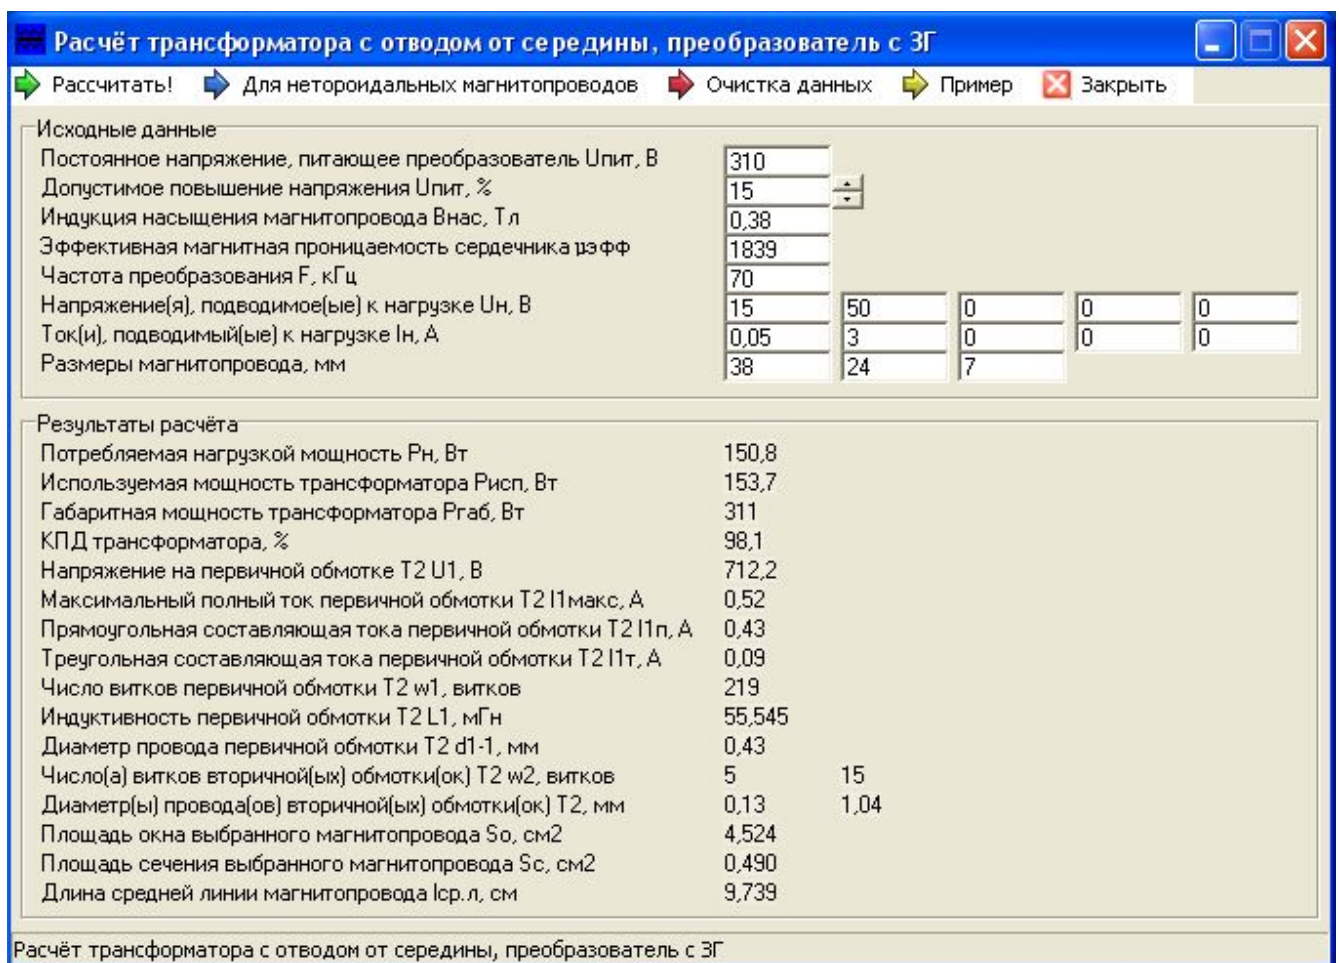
Расчёт трансформатора с отводом от середины, преобразователь с ЗГ

Рассчитать! Для нетороидальных магнитопроводов Очистка данных Пример Закрыть

Исходные данные

| | | | | | |
|---|---|---|---|---|---|
| Постоянное напряжение, питающее преобразователь Uпит, В | 310 | | | | |
| Допустимое повышение напряжения Uпит, % | 15 | | | | |
| Индукция насыщения магнитопровода Внас, Тл | 0,38 | | | | |
| Эффективная магнитная проницаемость сердечника μэфф | 1839 | | | | |
| Частота преобразования F, кГц | 70 | | | | |
| Напряжение(я), подводимое(ые) к нагрузке Uн, В | 15 | 50 | 0 | 0 | 0 |
| Ток(и), подводимый(ые) к нагрузке Iн, А | 0,05 | 3 | 0 | 0 | 0 |
| Размеры магнитопровода, мм | 38 | 24 | 7 | | |

Результаты расчёта

| | | |
|---|---|---|
| Потребляемая нагрузкой мощность Рн, Вт | 150,8 | |
| Используемая мощность трансформатора Рисп, Вт | 153,7 | |
| Габаритная мощность трансформатора Ргаб, Вт | 311 | |
| КПД трансформатора, % | 98,1 | |
| Напряжение на первичной обмотке Т2 U1, В | 712,2 | |
| Максимальный полный ток первичной обмотки Т2 I1макс, А | 0,52 | |
| Прямоугольная составляющая тока первичной обмотки Т2 I1п, А | 0,43 | |
| Треугольная составляющая тока первичной обмотки Т2 I1т, А | 0,09 | |
| Число витков первичной обмотки Т2 w1, витков | 219 | |
| Индуктивность первичной обмотки Т2 L1, мГн | 55,545 | |
| Диаметр провода первичной обмотки Т2 d1-1, мм | 0,43 | |
| Число(а) витков вторичной(ых) обмотки(ок) Т2 w2, витков | 5 | 15 |
| Диаметр(ы) провода(ов) вторичной(ых) обмотки(ок) Т2, мм | 0,13 | 1,04 |
| Площадь окна выбранного магнитопровода So, см2 | 4,524 | |
| Площадь сечения выбранного магнитопровода Sc, см2 | 0,490 | |
| Длина средней линии магнитопровода lср.л, см | 9,739 | |

Расчёт трансформатора с отводом от середины, преобразователь с ЗГ